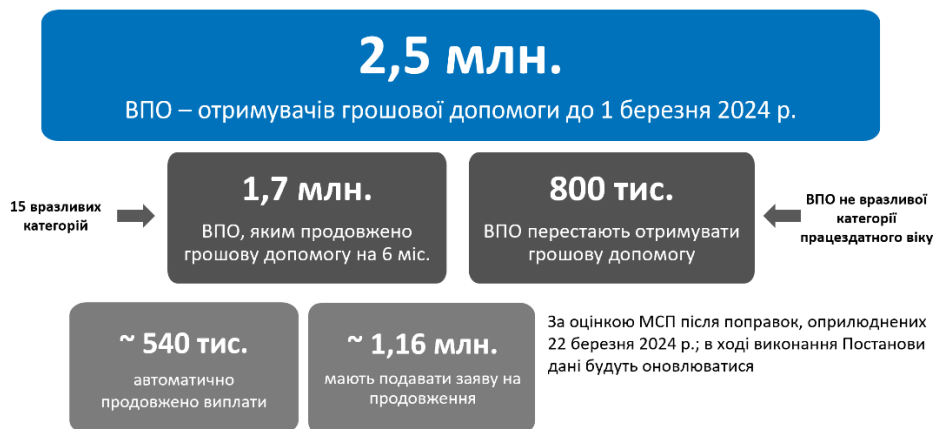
2,5 млн.

ВПО – отримувачів грошової допомоги до 1 березня 2024 р.

15 вразливих категорій

1,7 млн.

ВПО, яким продовжено грошову допомогу на 6 міс.

800 тис.

ВПО перестають отримувати грошову допомогу

ВПО не вразливої категорії працездатного віку

~ 540 тис.

автоматично продовжено виплати

~ 1,16 млн.

мають подавати заяву на продовження

За оцінкою МСП після поправок, оприлюднених 22 березня 2024 р.; в ході виконання Постанови дані будуть оновлюватися